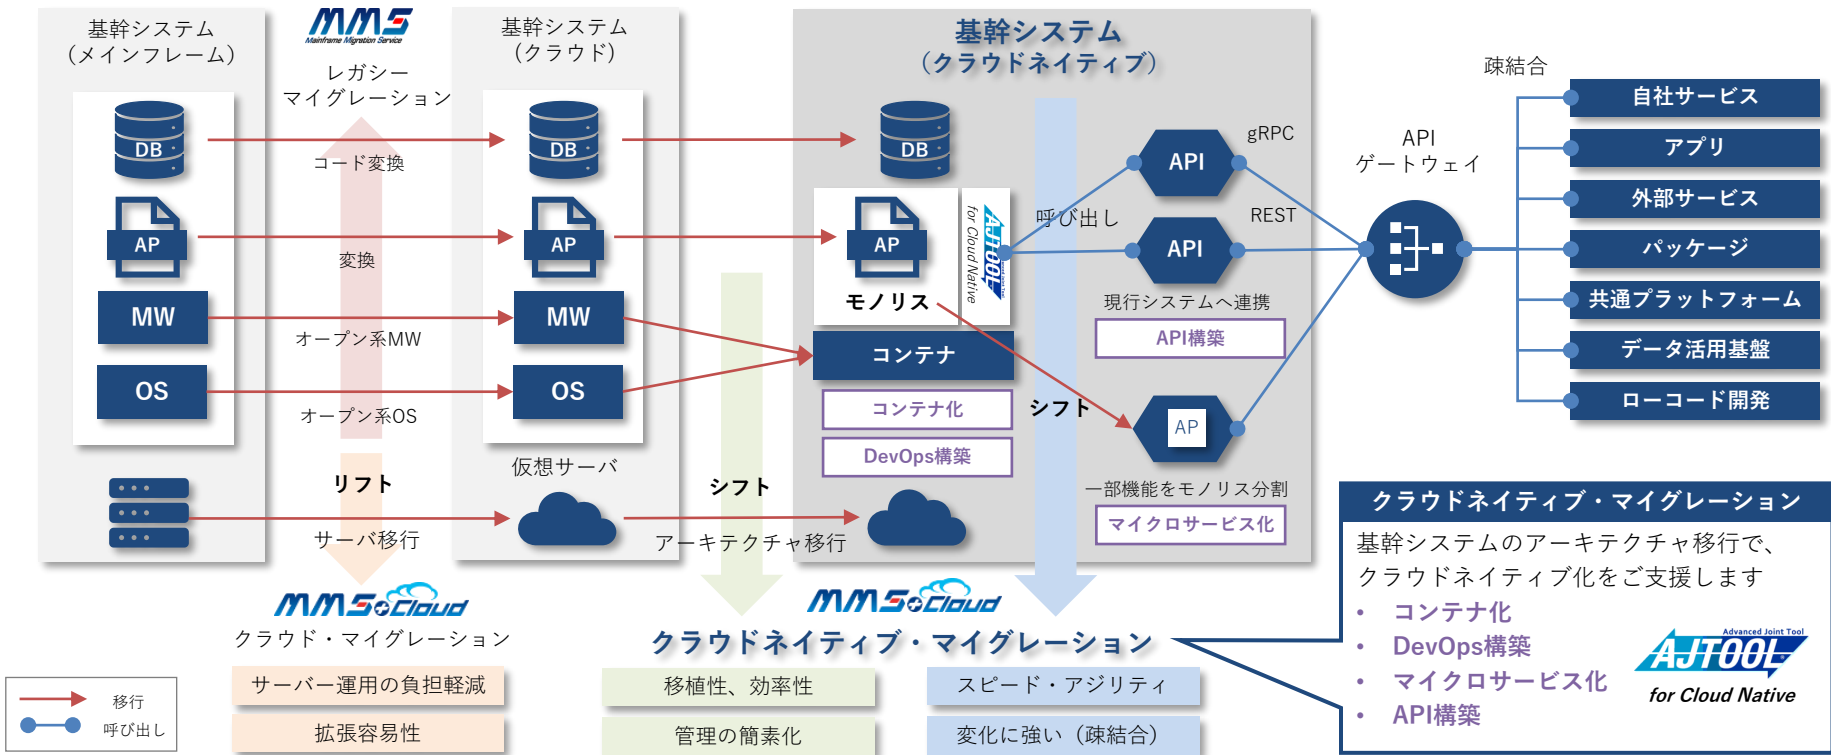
基幹システム
（メインフレーム）

MMS
Mainframe Migration Service
レガシー
マイグレーション

基幹システム
（クラウド）

基幹システム
（クラウドネイティブ）

DB
コード変換
DB
DB

AP
変換
AP
AP
モノリス
AJTOOL for Cloud Native

MW
オープン系MW
MW

OS
オープン系OS
OS

コンテナ
コンテナ化
DevOps構築

呼び出し
API
gRPC
API
REST
現行システムへ連携
API構築

シフト
AP
一部機能をモノリス分割
マイクロサービス化

API
ゲートウェイ

疎結合
自社サービス
アプリ
外部サービス
パッケージ
共通プラットフォーム
データ活用基盤
ローコード開発

リフト
サーバ移行
仮想サーバ
シフト
アーキテクチャ移行

MMS Cloud
クラウド・マイグレーション
サーバー運用の負担軽減
拡張容易性

MMS Cloud
クラウドネイティブ・マイグレーション
移植性、効率性
管理の簡素化
スピード・アジリティ
変化に強い（疎結合）

クラウドネイティブ・マイグレーション
基幹システムのアーキテクチャ移行で、クラウドネイティブ化をご支援します
• コンテナ化
• DevOps構築
• マイクロサービス化
• API構築
Advanced Joint Tool
AJTOOL
for Cloud Native

移行
呼び出し